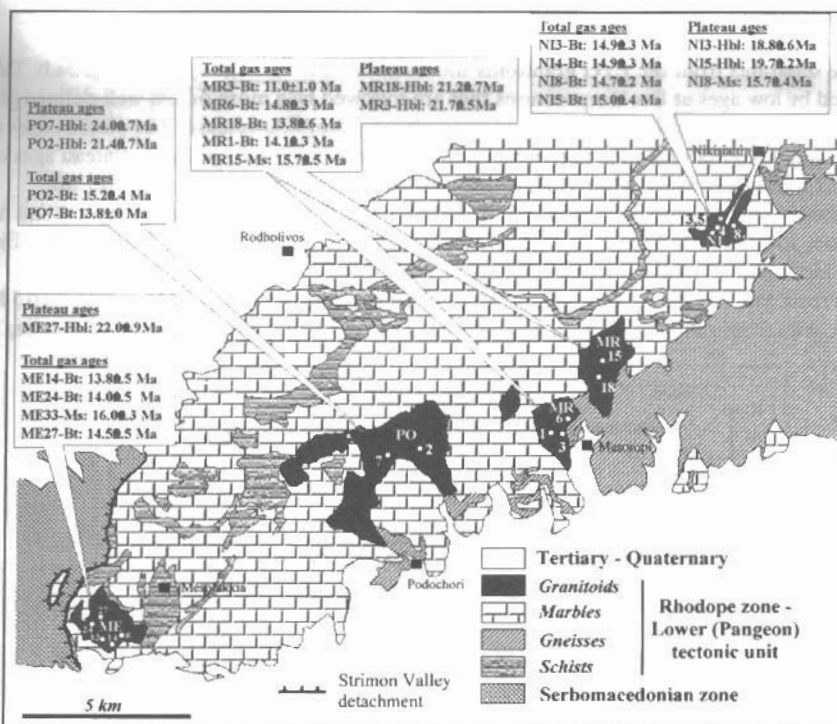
Plateau ages
PO7-Hbl: 24.0±0.7Ma
PO2-Hbl: 21.4±0.7Ma

Total gas ages
PO2-Bt: 15.2±0.4 Ma
PO7-Bt: 13.8±1.0 Ma

Total gas ages
MR3-Bt: 11.0±1.0 Ma
MR6-Bt: 14.8±0.3 Ma
MR18-Bt: 13.8±0.6 Ma
MR1-Bt: 14.1±0.3 Ma
MR15-Ms: 15.7±0.5 Ma

Plateau ages
MR18-Hbl: 21.2±0.7Ma
MR3-Hbl: 21.7±0.5Ma

Total gas ages
NI3-Bt: 14.9±0.3 Ma
NI4-Bt: 14.9±0.3 Ma
NI8-Bt: 14.7±0.2 Ma
NI5-Bt: 15.0±0.4 Ma

Plateau ages
NI3-Hbl: 18.8±0.6Ma
NI5-Hbl: 19.7±0.2Ma
NI8-Ms: 15.7±0.4Ma

Nikisiani

Rodholivos

Plateau ages
ME27-Hbl: 22.0±0.9Ma

Total gas ages
ME14-Bt: 13.8±0.5 Ma
ME24-Bt: 14.0±0.5 Ma
ME33-Ms: 16.0±0.3 Ma
ME27-Bt: 14.5±0.5 Ma

MR 15 18
MR 6 1 3
PO 2
Mesoropi
Podochori
Mesolakia
ME
5 km

Tertiary - Quaternary
Granitoids
Marbles
Gneisses
Schists
Rhodope zone - Lower (Pangeon) tectonic unit
Strimon Valley detachment
Serbomacedonian zone